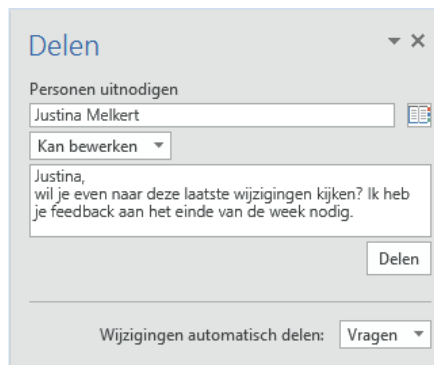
Delen

Personen uitnodigen

Justina Melkert

Kan bewerken

Justina,
wil je even naar deze laatste wijzigingen kijken? Ik heb je feedback aan het einde van de week nodig.

Delen

Wijzigingen automatisch delen: Vragen